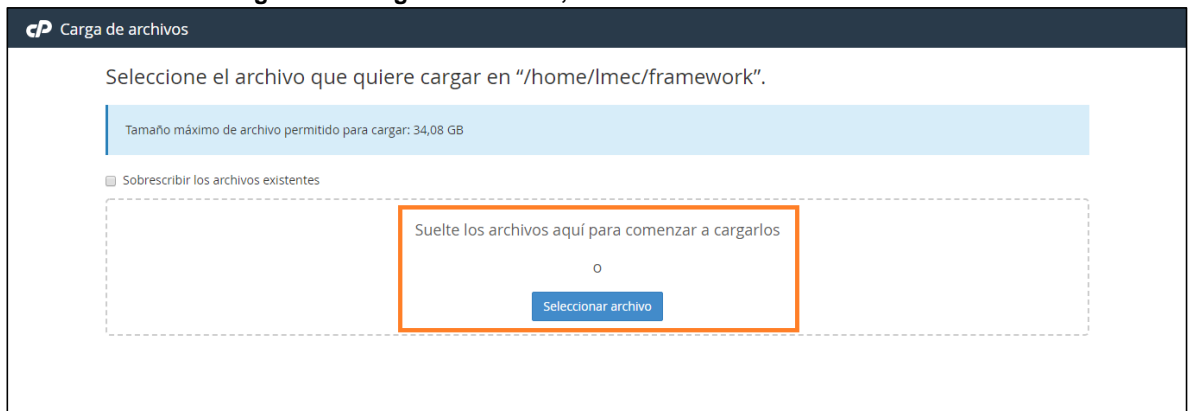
cP Carga de archivos

Seleccione el archivo que quiere cargar en “/home/lmec/framework”.

Tamaño máximo de archivo permitido para cargar: 34,08 GB

Sobrescribir los archivos existentes

Suelte los archivos aquí para comenzar a cargarlos

o

Seleccionar archivo